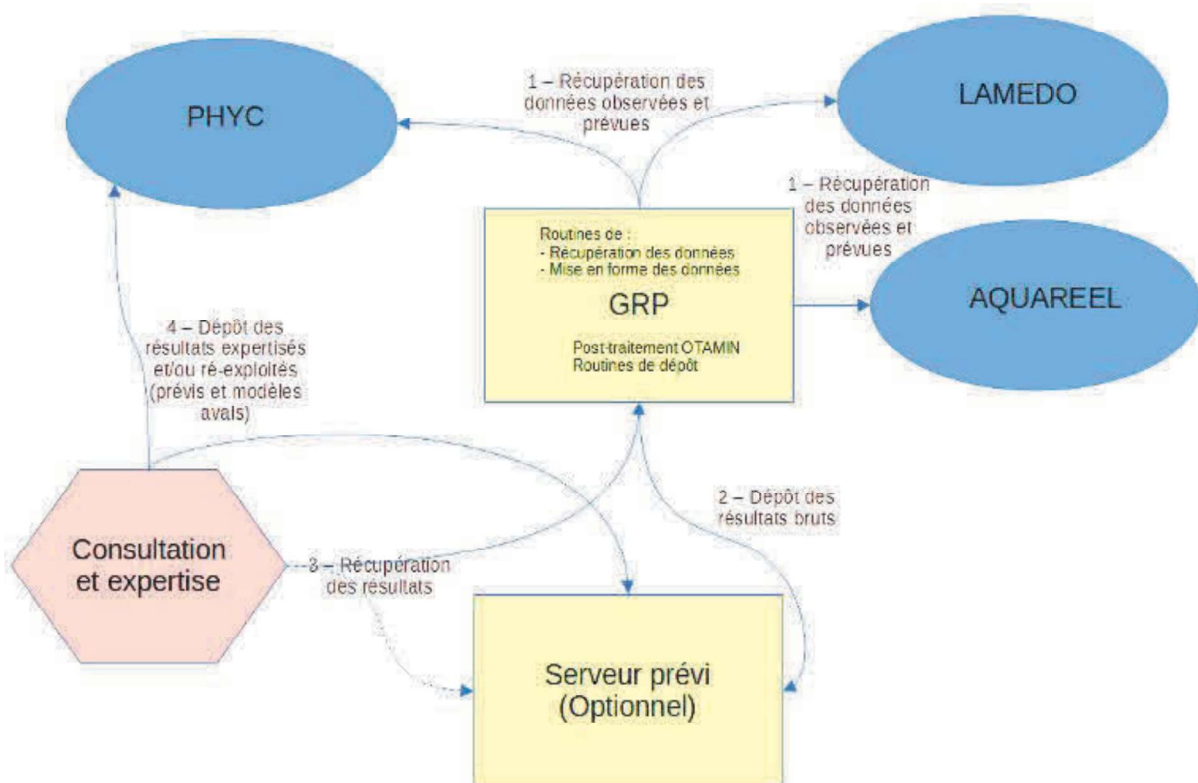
PHYC

1 – Récupération des données observées et prévues

LAMEDO

1 – Récupération des données observées et prévues

Routines de :
- Récupération des données
- Mise en forme des données

GRP

Post-traitement OTAMIN
Routines de dépôt

AQUAREEL

4 – Dépôt des résultats expertisés et/ou ré-exploités (prévis et modèles avals)

2 – Dépôt des résultats bruts

Consultation et expertise

3 – Récupération des résultats

Serveur prévi (Optionnel)